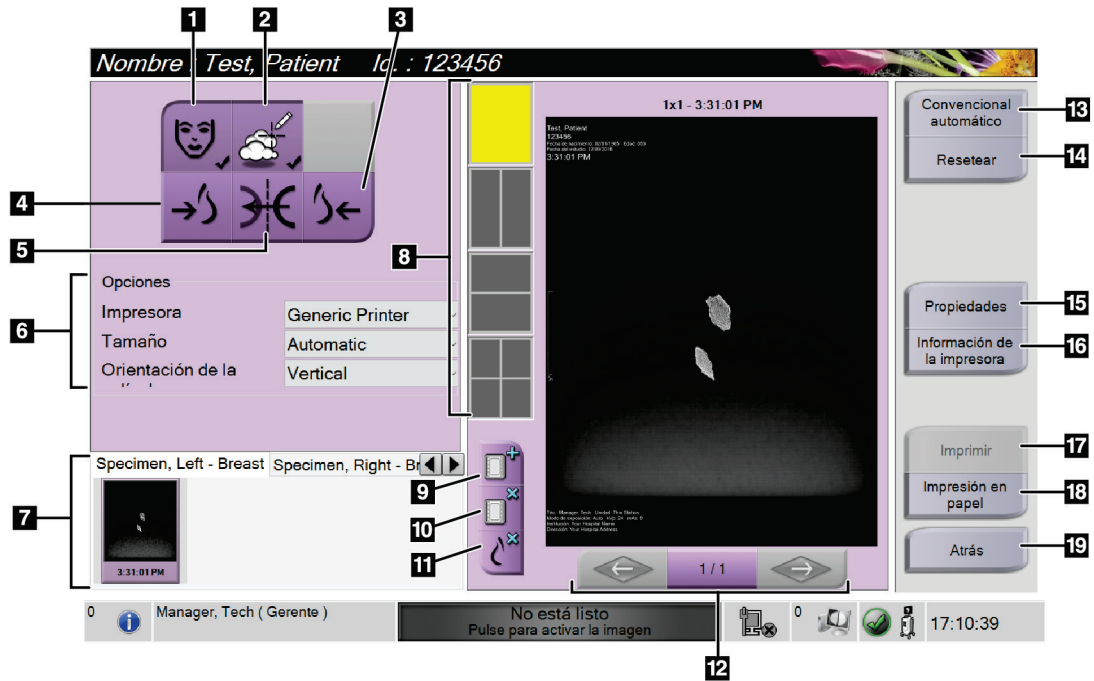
1 2 3

Nombre : Test, Patient Id. : 123456

4

5

Opciones

Impresora Generic Printer

Tamaño Automatic

Orientación de la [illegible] Vertical

6

8

1x1 - 3:31:01 PM

Test, Patient
123456
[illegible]
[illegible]
3:31:01 PM

Convencional automático 13

Resetear 14

Propiedades 15

Información de la impresora 16

Imprimir 17

Impresión en papel 18

Atrás 19

Specimen, Left - Breast Specimen, Right - Br

7

3:31:01 PM

9

10

11

1 / 1

12

0 Manager, Tech ( Gerente )

No está listo
Pulse para activar la imagen

0

17:10:39